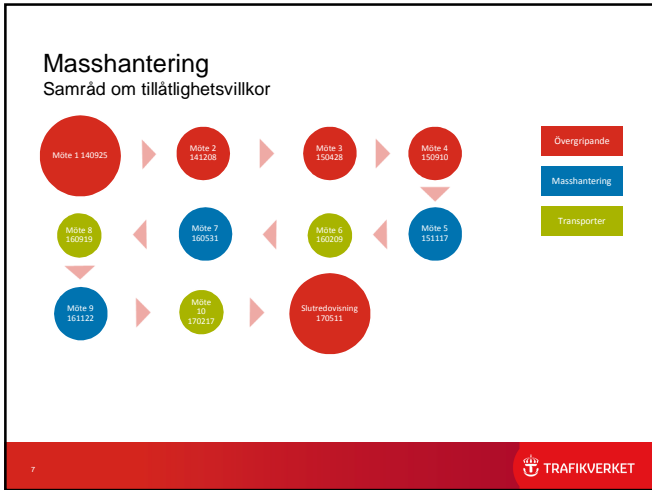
Masshantering
Samråd om tillåtlighetsvillkor

Möte 1 140925

Möte 2 141208

Möte 3 150428

Möte 4 150910

Möte 5 151117

Möte 6 160209

Möte 7 160531

Möte 8 160919

Möte 9 161122

Möte 10 170217

Slutredovisning 170511

Övergripande

Masshantering

Transporter

7

TRAFIKVERKET